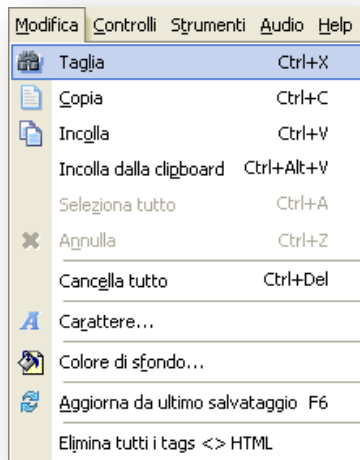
Modifica Controlli Strumenti Audio Help

Taglia Ctrl+X
Copia Ctrl+C
Incolla Ctrl+V
Incolla dalla clipboard Ctrl+Alt+V
Seleziona tutto Ctrl+A
Annulla Ctrl+Z
Cancella tutto Ctrl+Del
Carattere...
Colore di sfondo...
Aggiorna da ultimo salvataggio F6
Elimina tutti i tags <> HTML